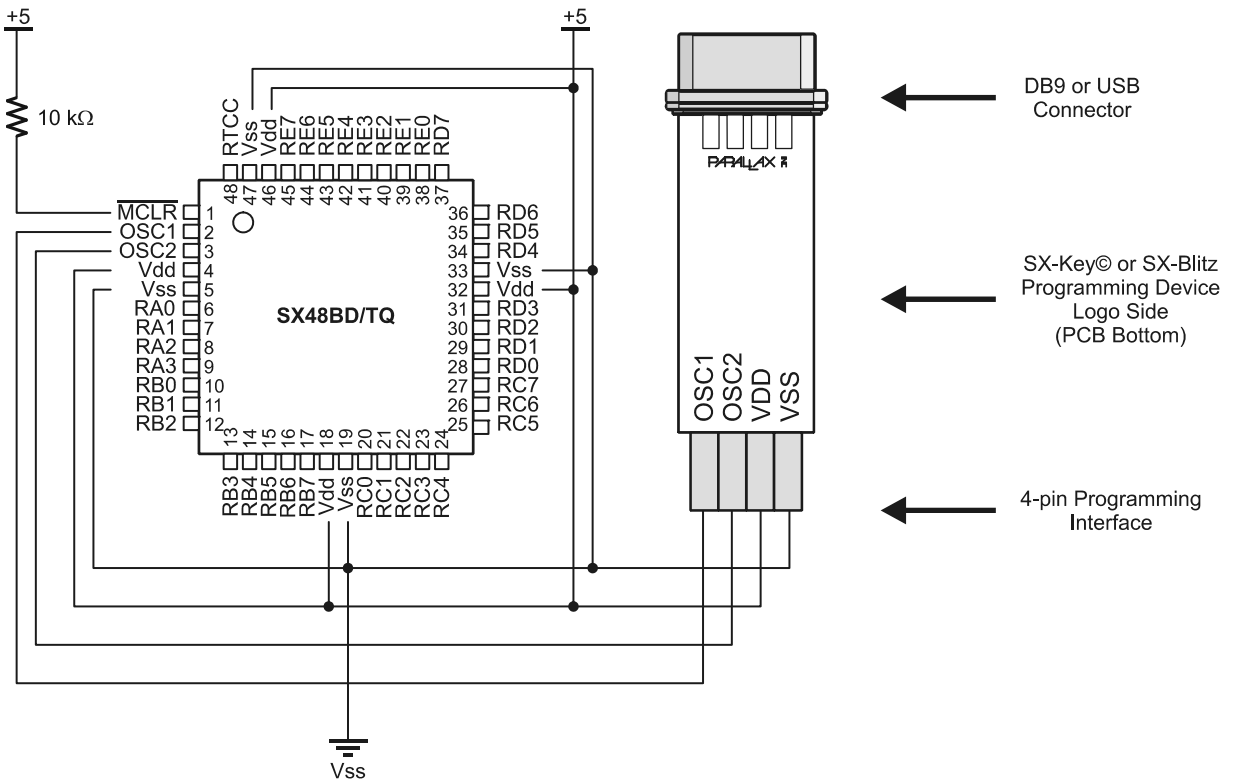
+5

10 kΩ

+5

RTCC
Vss
Vdd
RE7
RE6
RE5
RE4
RE3
RE2
RE1
RE0
RD7

48 47 46 45 44 43 42 41 40 39 38 37

$\overline{MCLR}$ 1
OSC1 2
OSC2 3
Vdd 4
Vss 5
RA0 6
RA1 7
RA2 8
RA3 9
RB0 10
RB1 11
RB2 12

36 RD6
35 RD5
34 RD4
33 Vss
32 Vdd
31 RD3
30 RD2
29 RD1
28 RD0
27 RC7
26 RC6
25 RC5

SX48BD/TQ

13 14 15 16 17 18 19 20 21 22 23 24

RB3
RB4
RB5
RB6
RB7
Vdd
Vss
RC0
RC1
RC2
RC3
RC4

Vss

PARALLAX

OSC1
OSC2
VDD
VSS

DB9 or USB Connector

SX-Key© or SX-Blitz Programming Device Logo Side (PCB Bottom)

4-pin Programming Interface